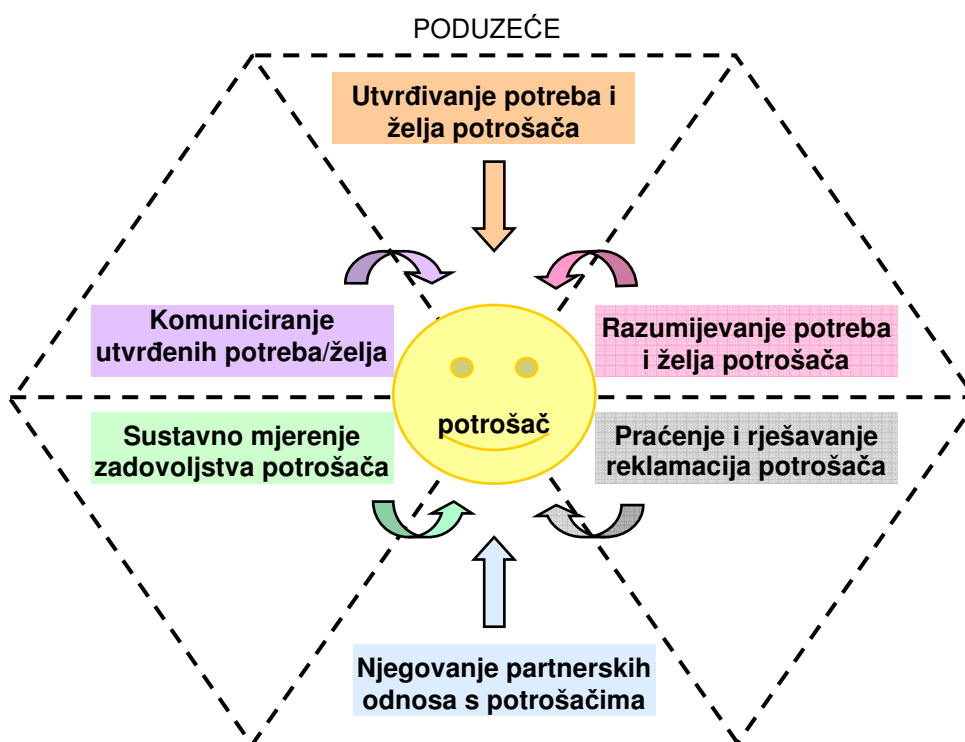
PODUZEĆE

Utvrđivanje potreba i želja potrošača

Komuniciranje utvrđenih potreba/želja

Razumijevanje potreba i želja potrošača

potrošač

Sustavno mjerenje zadovoljstva potrošača

Praćenje i rješavanje reklamacija potrošača

Njegovanje partnerskih odnosa s potrošačima